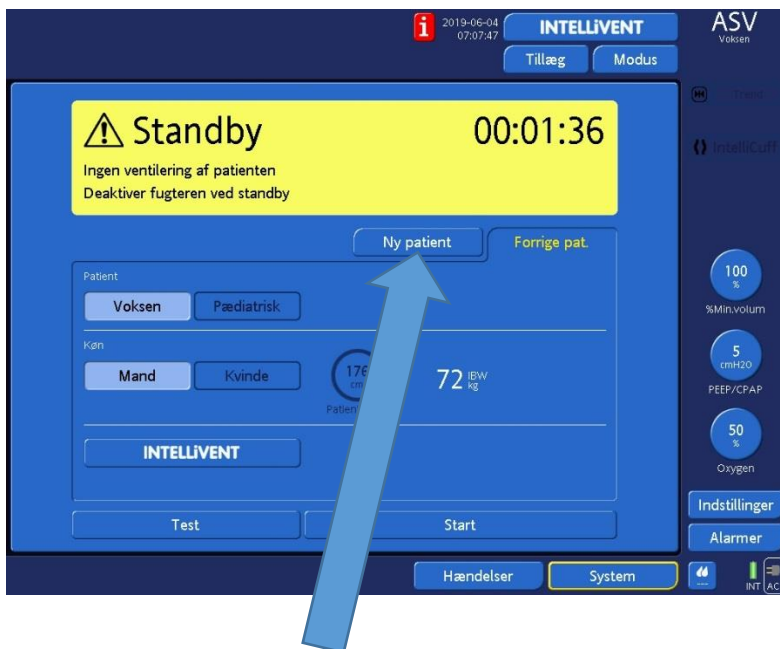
i 2019-06-04 07:07:47
INTELLiVENT
ASV
Voksen
Tillæg
Modus
Trend
IntelliCuff

⚠ Standby
00:01:36
Ingen ventilering af patienten
Deaktiver fugteren ved standby

Ny patient
Forrige pat.

Patient
Voksen
Pædiatrisk

Køn
Mand
Kvinde
176 cm
Patient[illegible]
72 IBW kg

INTELLiVENT

Test
Start

100 %
%Min.volum
5 cmH2O
PEEP/CPAP
50 %
Oxygen
Indstillinger
Alarmer
Hændelser
System
INT AC